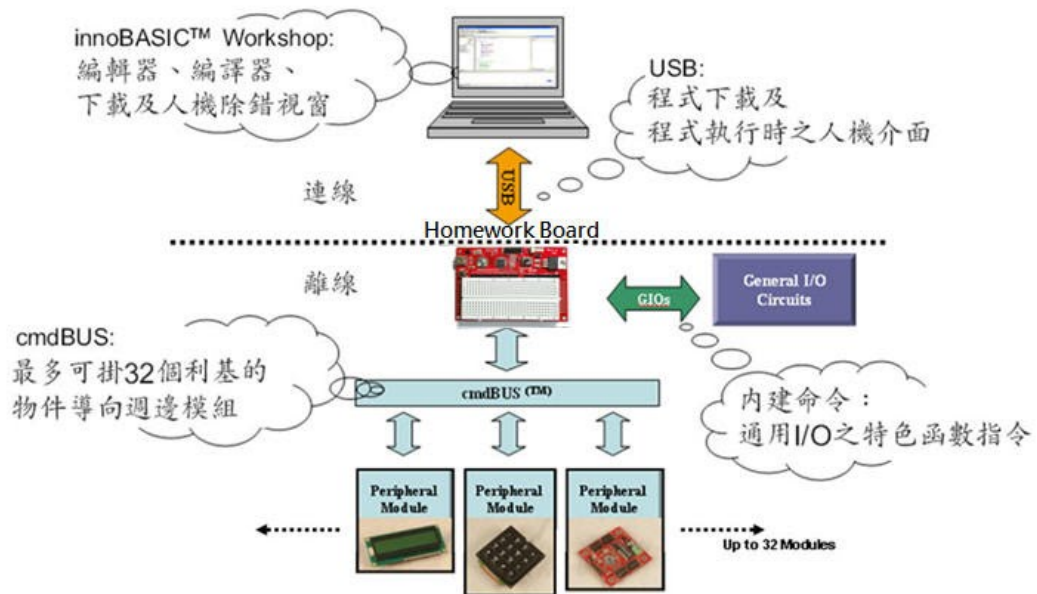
innoBASIC™ Workshop:
編輯器、編譯器、
下載及人機除錯視窗

USB:
程式下載及
程式執行時之人機介面

連線

USB

Homework Board

離線

GIOs

General I/O Circuits

cmdBUS:
最多可掛32個利基的
物件導向週邊模組

cmdBUS (TM)

內建命令：
通用I/O之特色函數指令

Peripheral Module

Peripheral Module

Peripheral Module

Up to 32 Modules